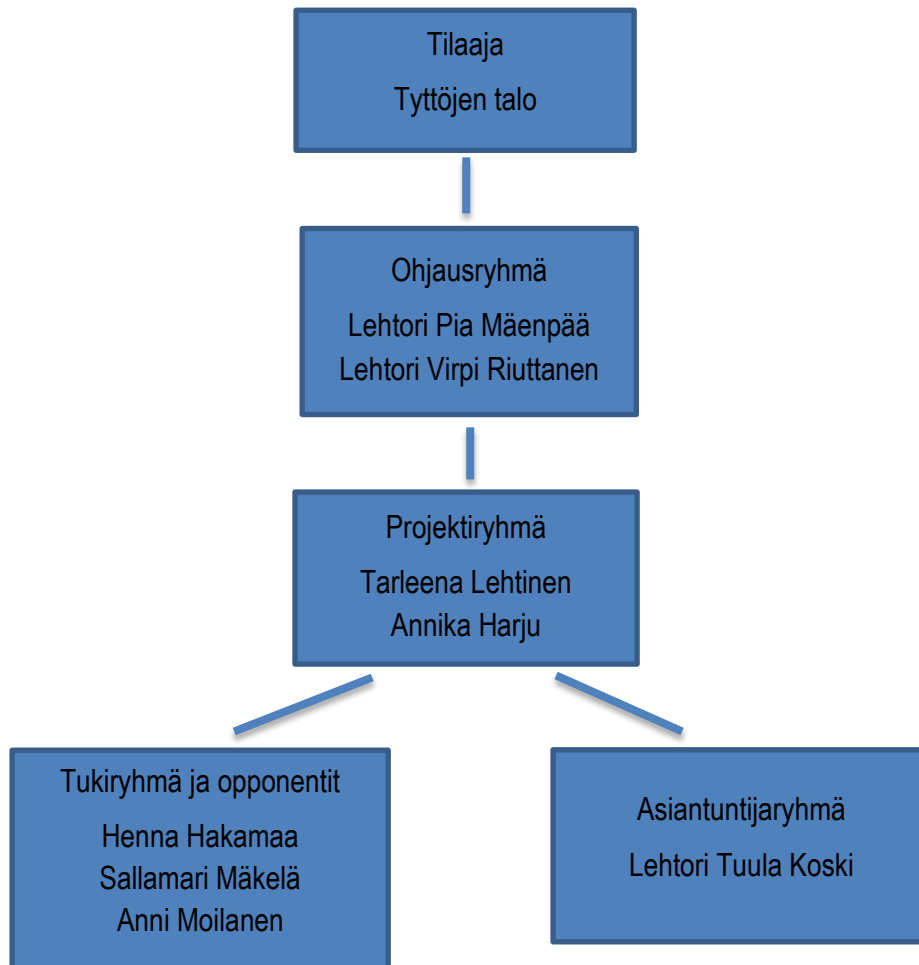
Tilaaja
Tyttöjen talo

Ohjausryhmä
Lehtori Pia Mäenpää
Lehtori Virpi Riuttanen

Projektiryhmä
Tarleena Lehtinen
Annika Harju

Tukiryhmä ja opponentit
Henna Hakamaa
Sallamari Mäkelä
Anni Moilanen

Asiantuntijaryhmä
Lehtori Tuula Koski